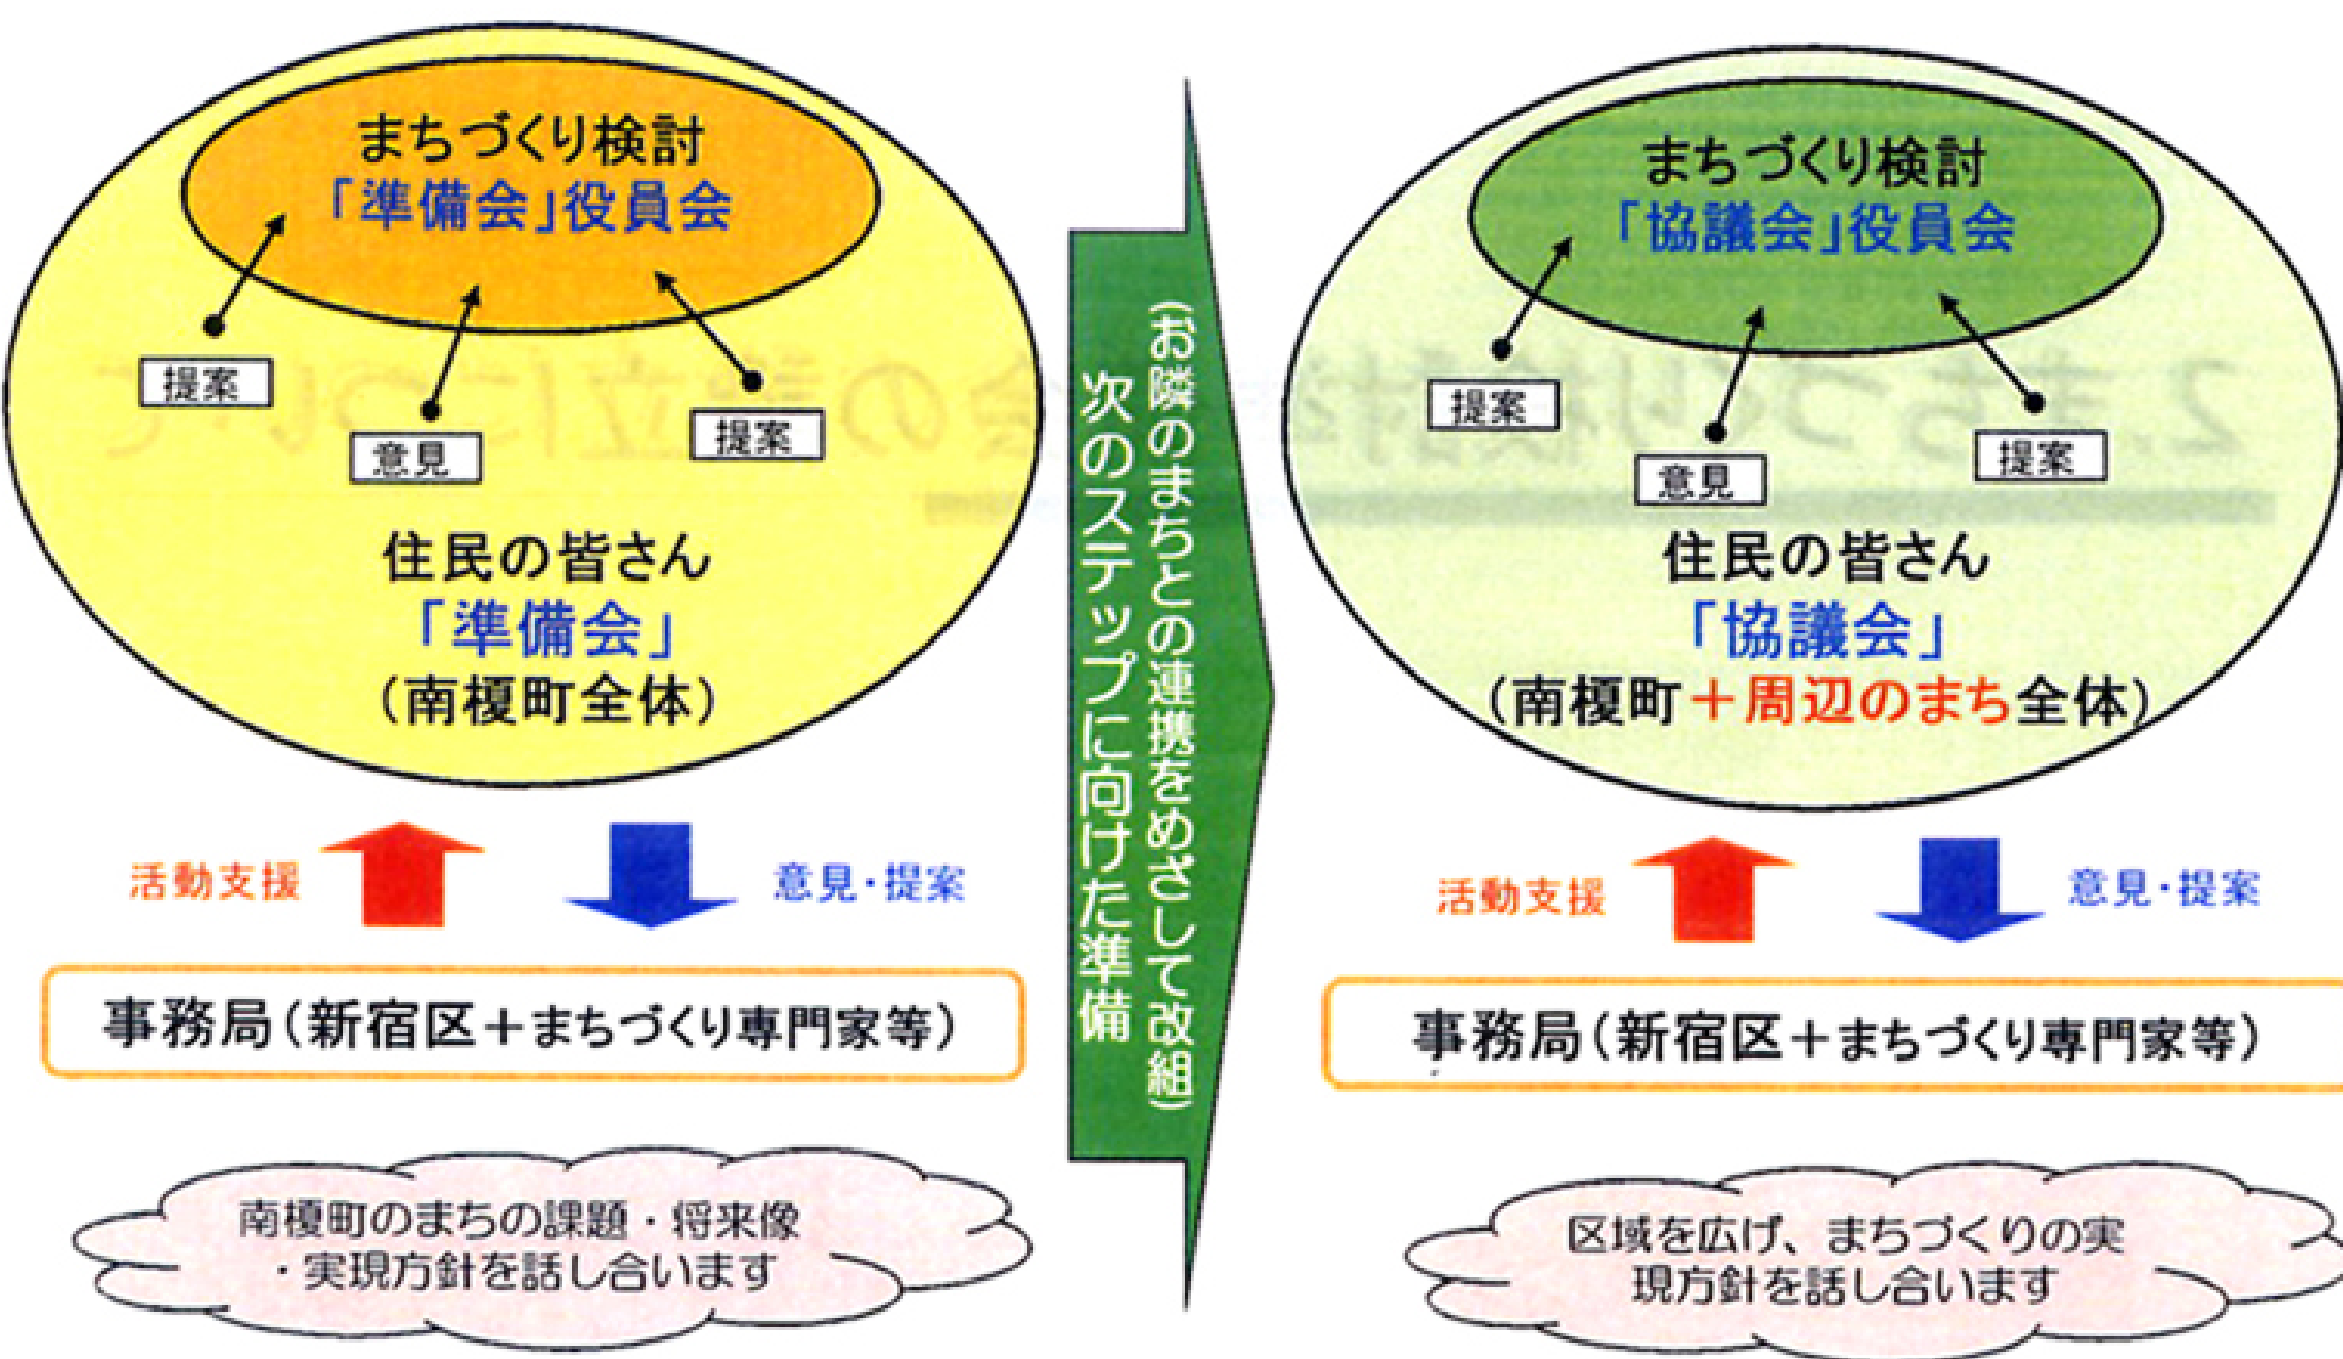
まちづくり検討
「準備会」役員会

提案
意見
提案

住民の皆さん
「準備会」
(南榎町全体)

活動支援
意見・提案

事務局(新宿区+まちづくり専門家等)

南榎町のまちの課題・将来像・実現方針を話し合います

次のステップに向けた準備
(お隣のまちとの連携をめざして改組)

まちづくり検討
「協議会」役員会

提案
意見
提案

住民の皆さん
「協議会」
(南榎町+周辺のまち全体)

活動支援
意見・提案

事務局(新宿区+まちづくり専門家等)

区域を広げ、まちづくりの実現方針を話し合います